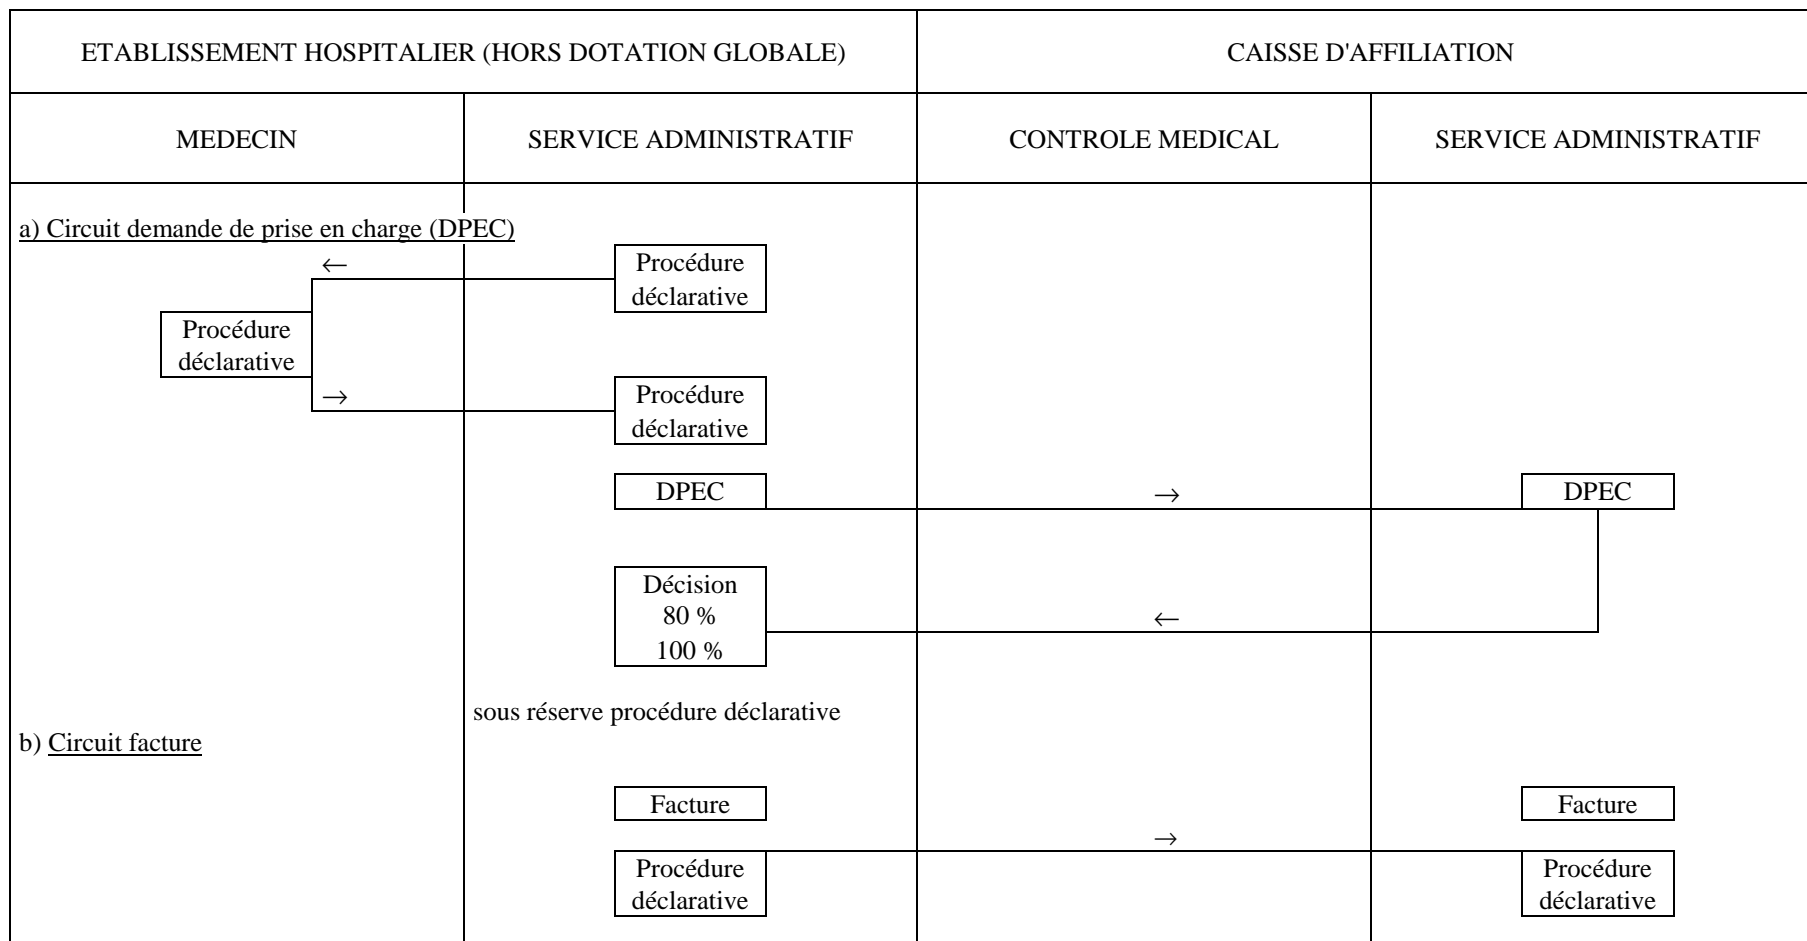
| ETABLISSEMENT HOSPITALIER (HORS DOTATION GLOBALE) | | CAISSE D'AFFILIATION | |
|---|---|---|---|
| MEDECIN | SERVICE ADMINISTRATIF | CONTROLE MEDICAL | SERVICE ADMINISTRATIF |

a) Circuit demande de prise en charge (DPEC)

←

Procédure déclarative

Procédure déclarative

→

Procédure déclarative

DPEC

→

DPEC

Décision
80 %
100 %

←

sous réserve procédure déclarative

b) Circuit facture

Facture

Facture

→

Procédure déclarative

Procédure déclarative